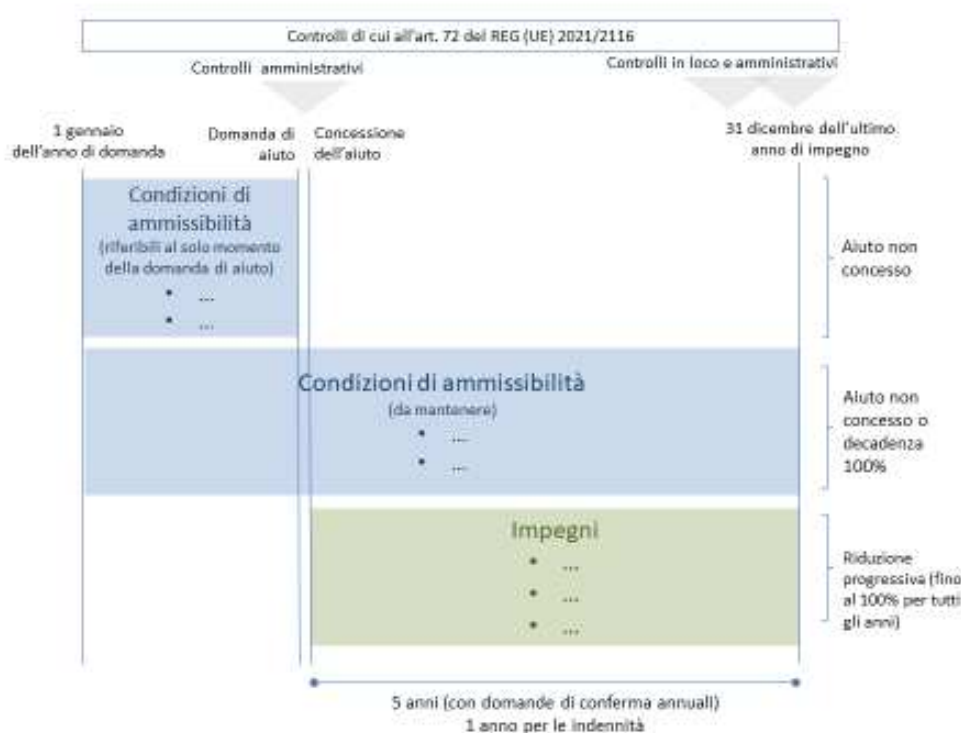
Controlli di cui all'art. 72 del REG (UE) 2021/2116

Controlli amministrativi

Controlli in loco e amministrativi

1 gennaio dell'anno di domanda

Domanda di aiuto

Concessione dell'aiuto

31 dicembre dell'ultimo anno di impegno

Condizioni di ammissibilità
(riferibili al solo momento della domanda di aiuto)
• ...
• ...

Aiuto non concesso

Condizioni di ammissibilità
(da mantenere)
• ...
• ...

Aiuto non concesso o decadenza 100%

Impegni
• ...
• ...
• ...

Riduzione progressiva (fino al 100% per tutti gli anni)

5 anni (con domande di conferma annuali)
1 anno per le indennità